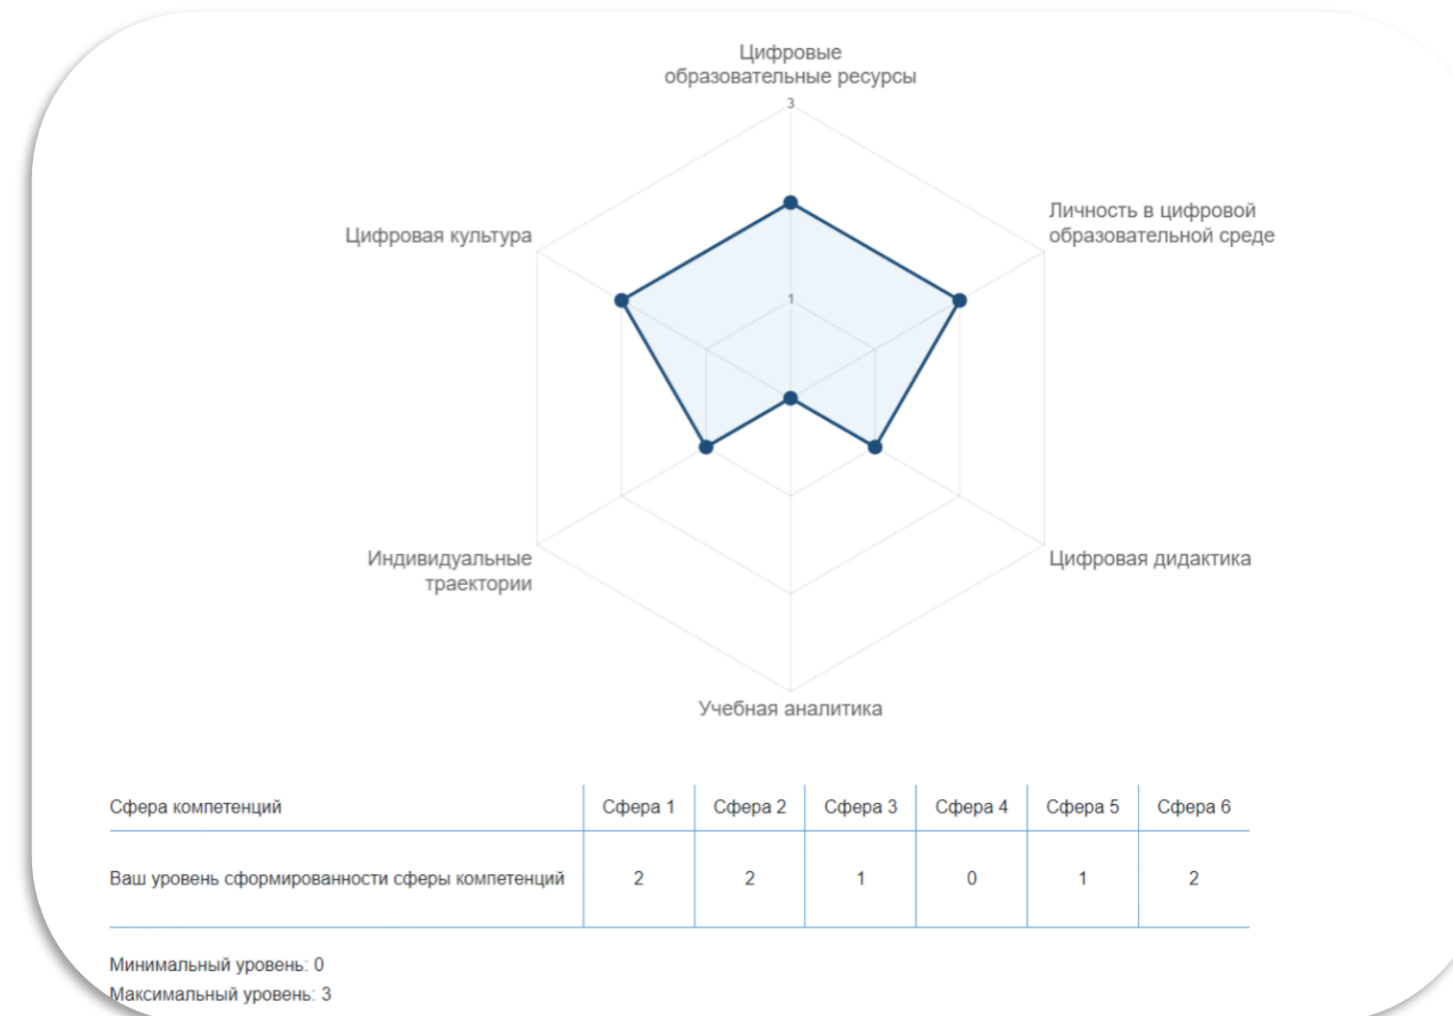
Цифровые образовательные ресурсы

3

Личность в цифровой образовательной среде

Цифровая культура

1

Цифровая дидактика

Индивидуальные траектории

Учебная аналитика

| Сфера компетенций | Сфера 1 | Сфера 2 | Сфера 3 | Сфера 4 | Сфера 5 | Сфера 6 |
|---|---|---|---|---|---|---|
| Ваш уровень сформированности сферы компетенций | 2 | 2 | 1 | 0 | 1 | 2 |

Минимальный уровень: 0
Максимальный уровень: 3